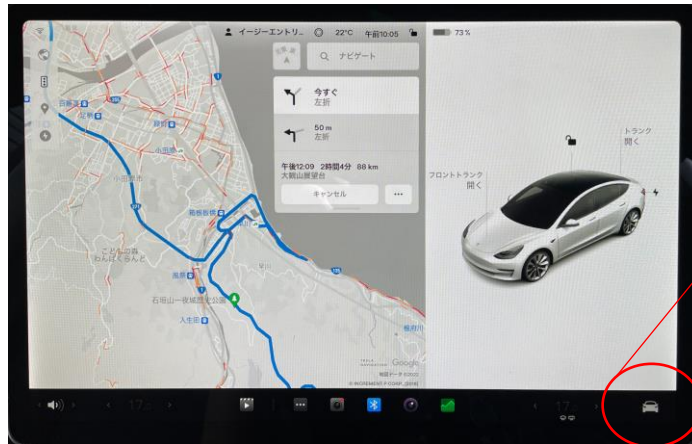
イージーエントリ...
22°C
午前10:05
73%
ナビゲート
今すぐ
左折
50 m
左折
午後12:09 2時間4分 88 km
大観山展望台
キャンセル
...
フロントトランク
開く
トランク
開く
こどもの森
わんぱくらんど
石垣山一夜城歴史公園
入生田
風祭
箱根板橋
小田原
早川
Google
地図データ ©2020
17
17